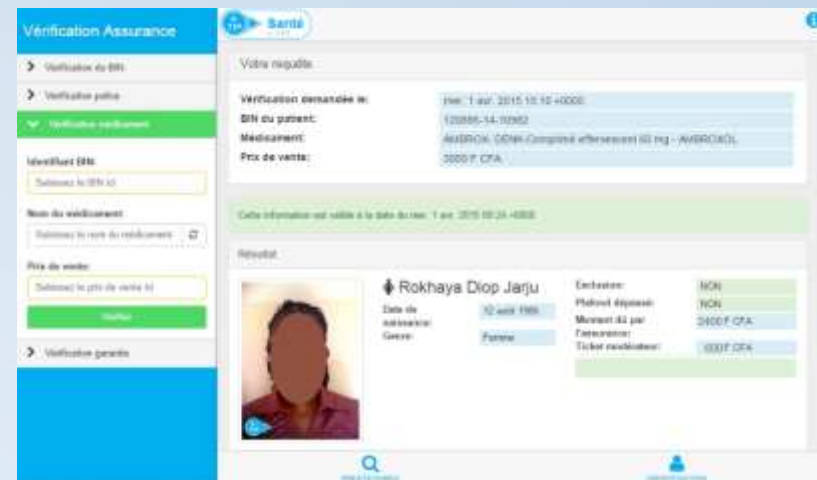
Vérification Assurance

Vérification du BIN

Vérification police

Vérification médicament

Identifiant BIN:

Saisissez le BIN ici

Nom du médicament:

Saisissez le nom du médicament

Prix de vente:

Saisissez le prix de vente ici

Vérifier

Vérification garantie

Santé

Votre requête

| | |
|---|---|
| Vérification demandée le: | mer. 1 avr. 2015 10:10 +0000 |
| BIN du patient: | 120886-14-10962 |
| Médicament: | AMBROX DENK Comprimé effervescent 60 mg - AMBROXOL |
| Prix de vente: | 3000 F CFA |

Cette information est valide à la date du mer. 1 avr. 2015 08:24 +0000

Résultat

Rokhaya Diop Jarju

| | |
|---|---|
| Date de naissance: | 12 août 1986 |
| Genre: | Femme |

| | |
|---|---|
| Exclusion: | NON |
| Plafond dépassé: | NON |
| Montant dû par l'assurance: | 2400 F CFA |
| Ticket modérateur: | 600 F CFA |

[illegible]

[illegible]